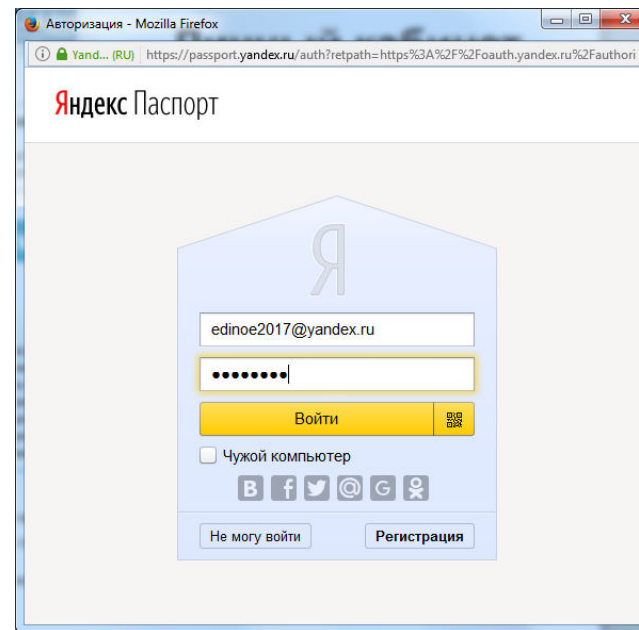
Авторизация - Mozilla Firefox

Yand... (RU) https://passport.yandex.ru/auth?retpath=https%3A%2F%2Foauth.yandex.ru%2Fauthori

Яндекс Паспорт

Я

edinoe2017@yandex.ru

••••••••

Войти

Чужой компьютер

Не могу войти

Регистрация